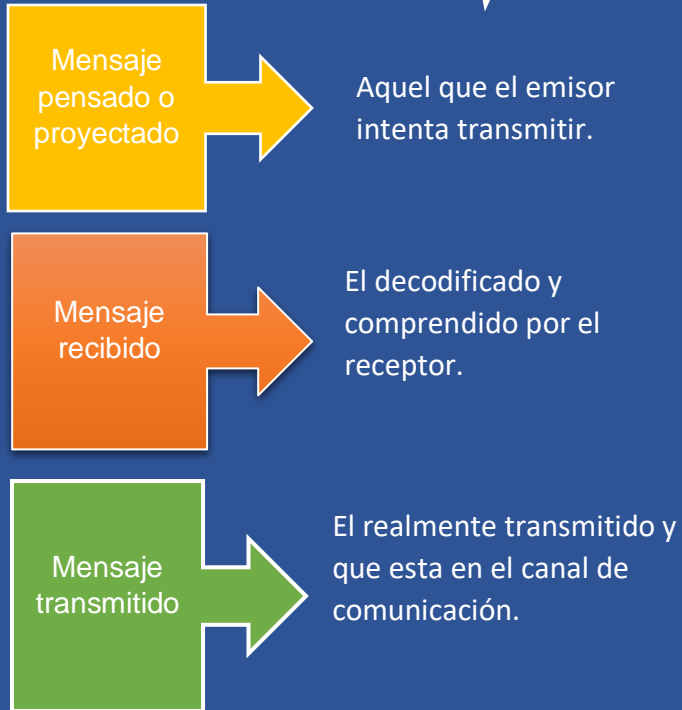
Mensaje pensado o proyectado

Aquel que el emisor intenta transmitir.

Mensaje recibido

El decodificado y comprendido por el receptor.

Mensaje transmitido

El realmente transmitido y que esta en el canal de comunicación.